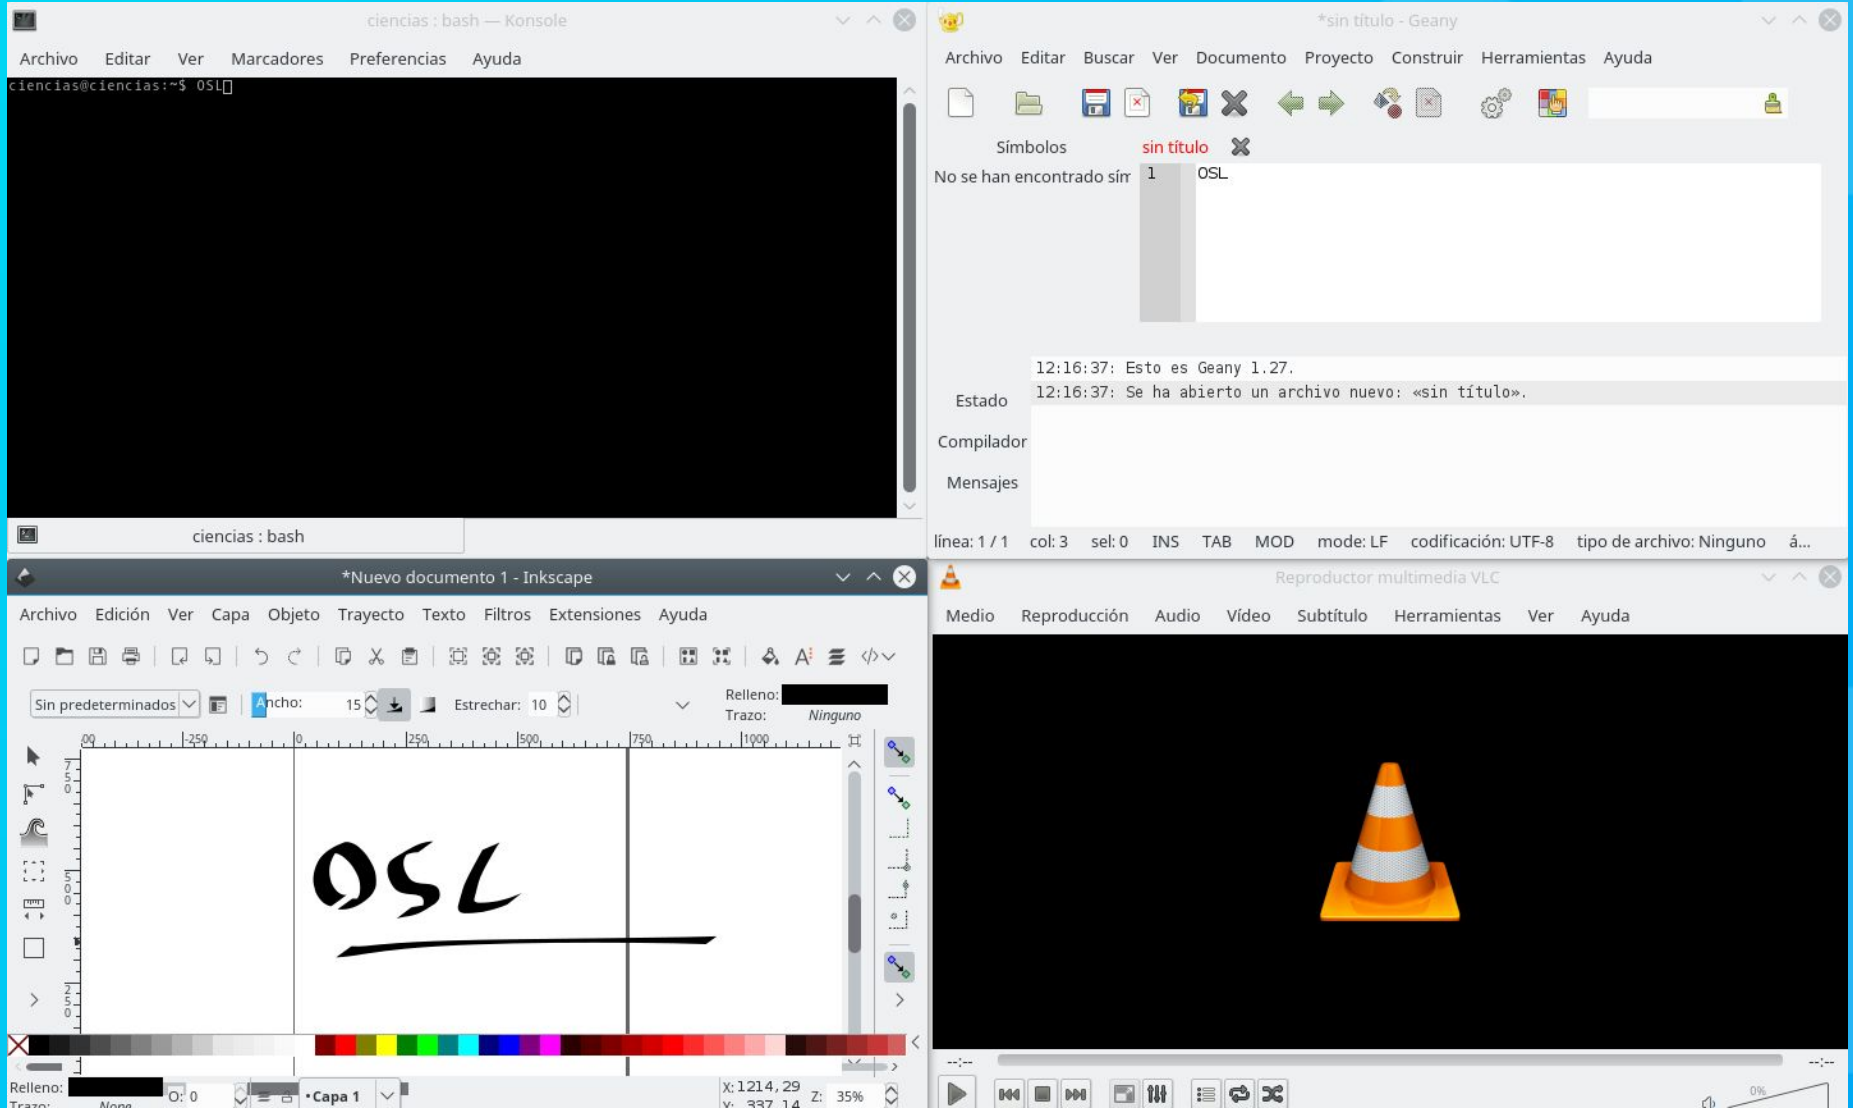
ciencias : bash — Konsole

Archivo Editar Ver Marcadores Preferencias Ayuda

ciencias@ciencias:~$ OSL

ciencias : bash

*sin título - Geany

Archivo Editar Buscar Ver Documento Proyecto Construir Herramientas Ayuda

Símbolos sin título

No se han encontrado sím

1 OSL

12:16:37: Esto es Geany 1.27.
12:16:37: Se ha abierto un archivo nuevo: «sin título».

Estado
Compilador
Mensajes

línea: 1 / 1 col: 3 sel: 0 INS TAB MOD mode: LF codificación: UTF-8 tipo de archivo: Ninguno á...

*Nuevo documento 1 - Inkscape

Archivo Edición Ver Capa Objeto Trayecto Texto Filtros Extensiones Ayuda

Sin predeterminados Ancho: 15 Estrechar: 10 Relleno: Trazo: Ninguno

-250 0 250 500 750 1000

OSL

Relleno: O: 0 •Capa 1 X: 1214,29 Z: 35%
Trazo: None Y: 337,14

Reproductor multimedia VLC

Medio Reproducción Audio Vídeo Subtítulo Herramientas Ver Ayuda

--:-- --:--

0%